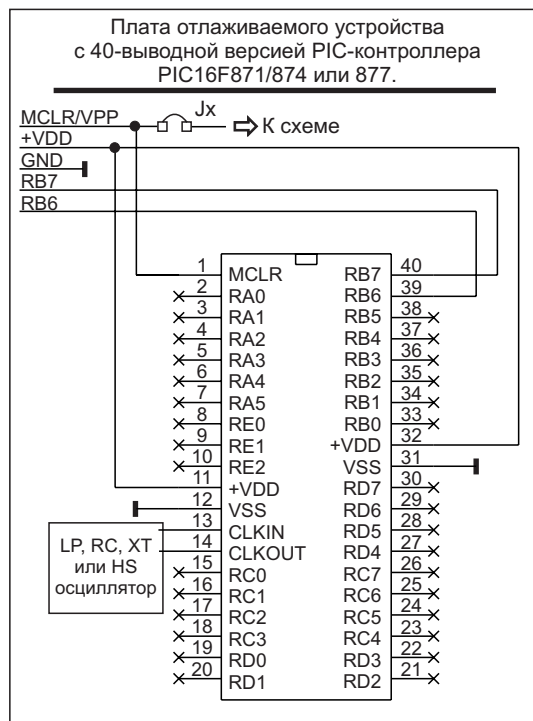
Плата отлаживаемого устройства с 40-выводной версией PIC-контроллера PIC16F871/874 или 877.

MCLR/VPP
+VDD
GND
RB7
RB6

Jx
К схеме

1 MCLR
2 RA0
3 RA1
4 RA2
5 RA3
6 RA4
7 RA5
8 RE0
9 RE1
10 RE2
11 +VDD
12 VSS
13 CLKIN
14 CLKOUT
15 RC0
16 RC1
17 RC2
18 RC3
19 RD0
20 RD1

40 RB7
39 RB6
38 RB5
37 RB4
36 RB3
35 RB2
34 RB1
33 RB0
32 +VDD
31 VSS
30 RD7
29 RD6
28 RD5
27 RD4
26 RC7
25 RC6
24 RC5
23 RC4
22 RD3
21 RD2

LP, RC, XT или HS осциллятор